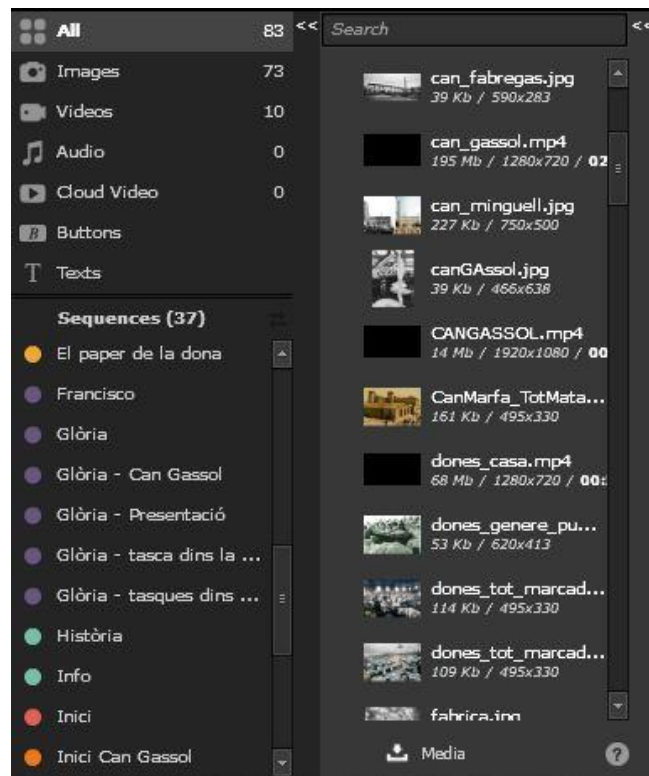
All 83
Images 73
Videos 10
Audio 0
Cloud Video 0
Buttons
Texts

Sequences (37)
El paper de la dona
Francisco
Glòria
Glòria - Can Gassol
Glòria - Presentació
Glòria - tasca dins la ...
Glòria - tasques dins ...
Història
Info
Inici
Inici Can Gassol

<<
Search
<<

can_fabregas.jpg
39 Kb / 590x283
can_gassol.mp4
195 Mb / 1280x720 / 02
can_minguell.jpg
227 Kb / 750x500
canGAssol.jpg
39 Kb / 466x638
CANGASSOL.mp4
14 Mb / 1920x1080 / 00
CanMarfa_TotMata...
161 Kb / 495x330
dones_casa.mp4
68 Mb / 1280x720 / 00
dones_genere_pu...
53 Kb / 620x413
dones_tot_marcad...
114 Kb / 495x330
dones_tot_marcad...
109 Kb / 495x330
fabrica.jpg

Media
?